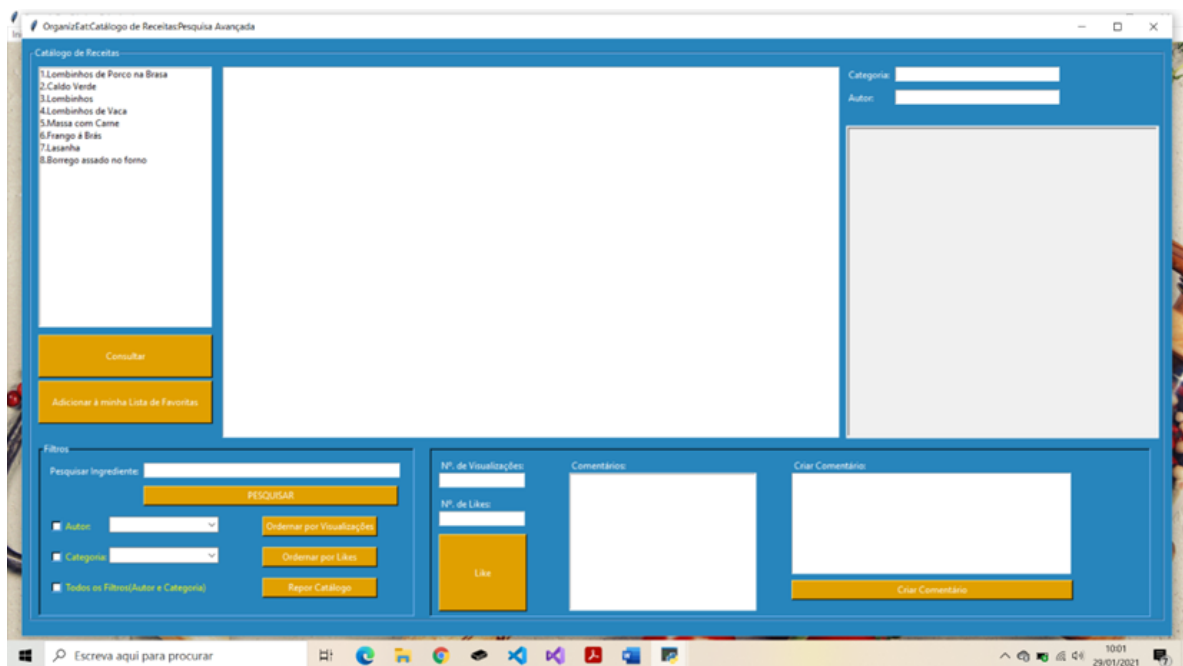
OrganizEat:Catálogo de Receitas:Pesquisa Avançada

Catálogo de Receitas

1.Lombinhos de Porco na Brasa
2.Caldo Verde
3.Lombinhos
4.Lombinhos de Vaca
5.Massa com Carne
6.Frango à Brás
7.Lasanha
8.Borrego assado no forno

Categoria:
Autor:

Consultar

Adicionar à minha Lista de Favoritas

Filtros

Pesquisar Ingrediente:

PESQUISAR

Autor

Categoria

Todos os Filtros(Autor e Categoria)

Ordenar por Visualizações

Ordenar por Likes

Repor Catálogo

Nº. de Visualizações:

Nº. de Likes:

Like

Comentários:

Criar Comentário:

Criar Comentário

Escreva aqui para procurar

10:01
29/01/2021